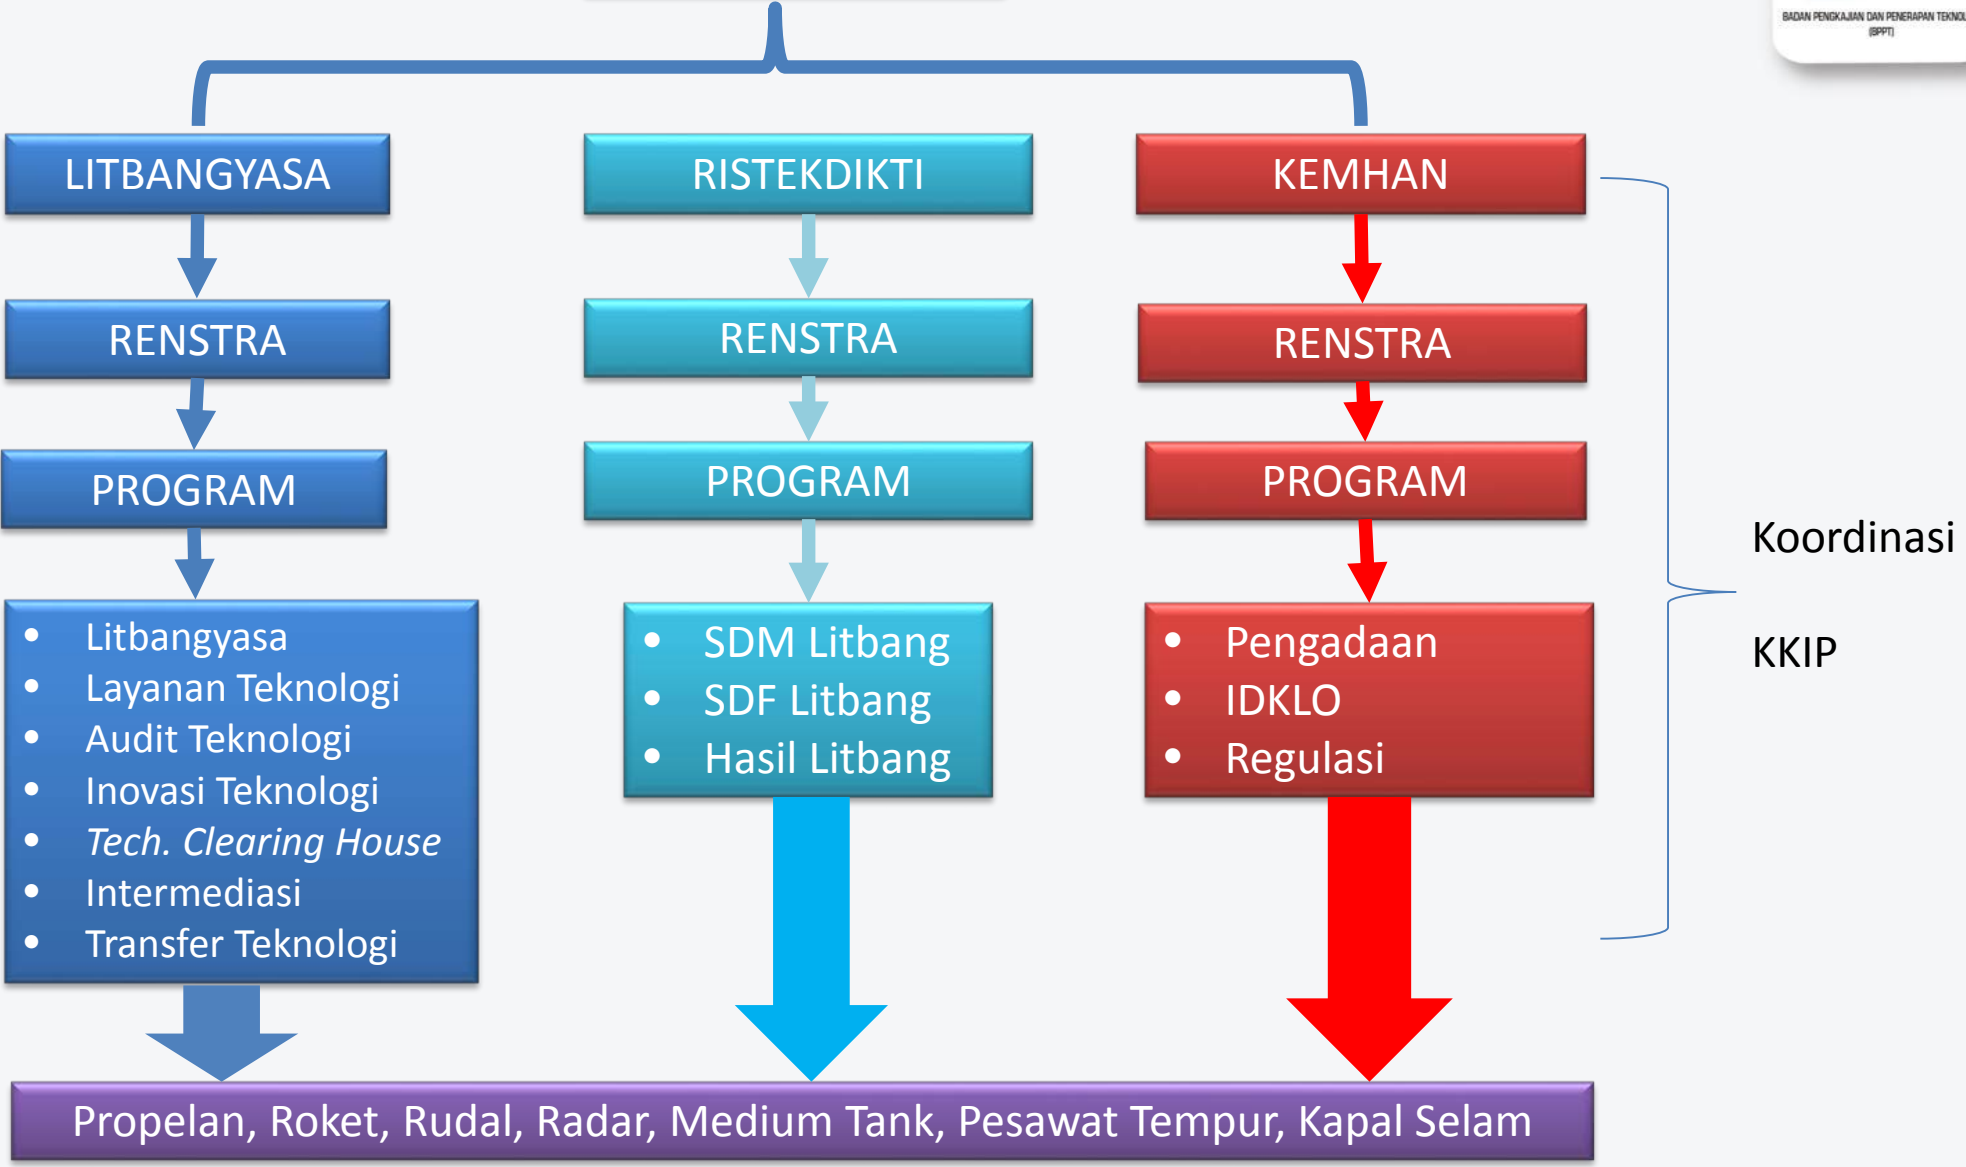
BADAN PENGKAJIAN DAN PENERAPAN TEKNOL
(BPPT)

LITBANGYASA

RENSTRA

PROGRAM

- Litbangyasa
- Layanan Teknologi
- Audit Teknologi
- Inovasi Teknologi
- *Tech. Clearing House*
- Intermediasi
- Transfer Teknologi

RISTEKDIKTI

RENSTRA

PROGRAM

- SDM Litbang
- SDF Litbang
- Hasil Litbang

KEMHAN

RENSTRA

PROGRAM

- Pengadaan
- IDKLO
- Regulasi

Koordinasi

KKIP

Propelan, Roket, Rudal, Radar, Medium Tank, Pesawat Tempur, Kapal Selam